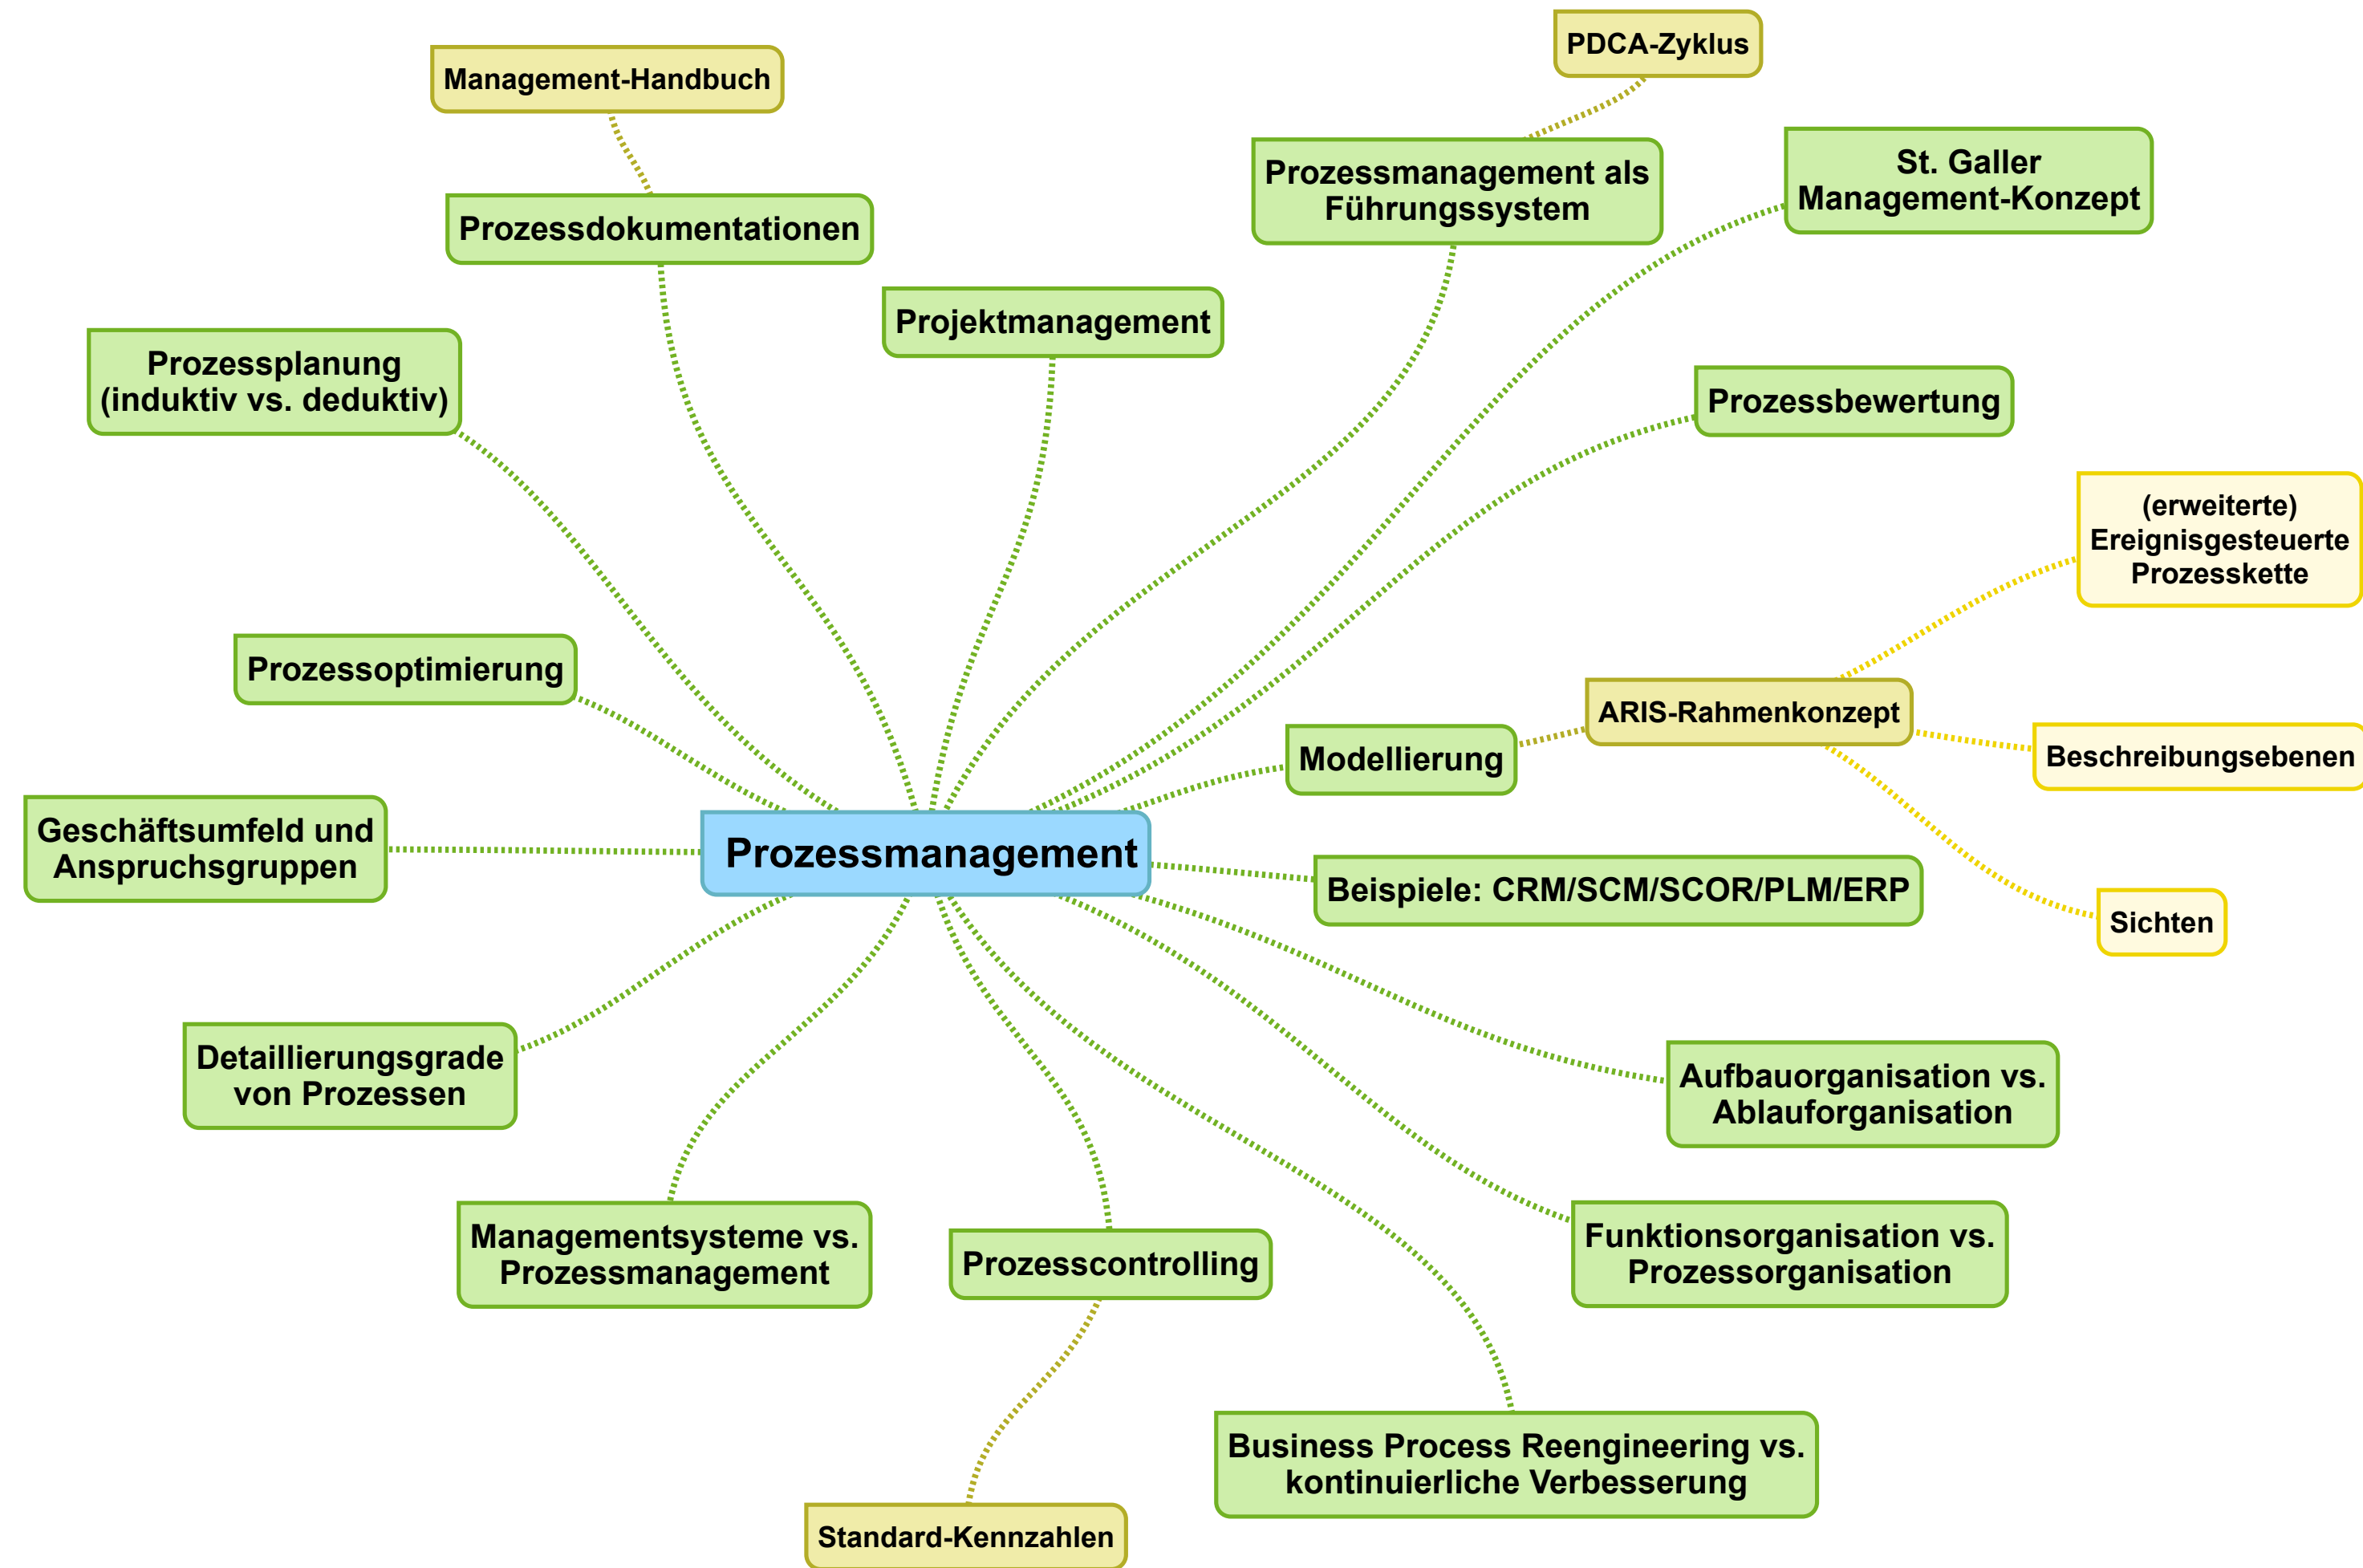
Prozessmanagement

Management-Handbuch

Prozessdokumentationen

PDCA-Zyklus

Prozessmanagement als Führungssystem

St. Galler Management-Konzept

Projektmanagement

Prozessplanung (induktiv vs. deduktiv)

Prozessbewertung

(erweiterte) Ereignisgesteuerte Prozesskette

Prozessoptimierung

ARIS-Rahmenkonzept

Modellierung

Beschreibungsebenen

Geschäftsumfeld und Anspruchsgruppen

Beispiele: CRM/SCM/SCOR/PLM/ERP

Sichten

Detaillierungsgrade von Prozessen

Aufbauorganisation vs. Ablauforganisation

Managementsysteme vs. Prozessmanagement

Prozesscontrolling

Funktionsorganisation vs. Prozessorganisation

Business Process Reengineering vs. kontinuierliche Verbesserung

Standard-Kennzahlen